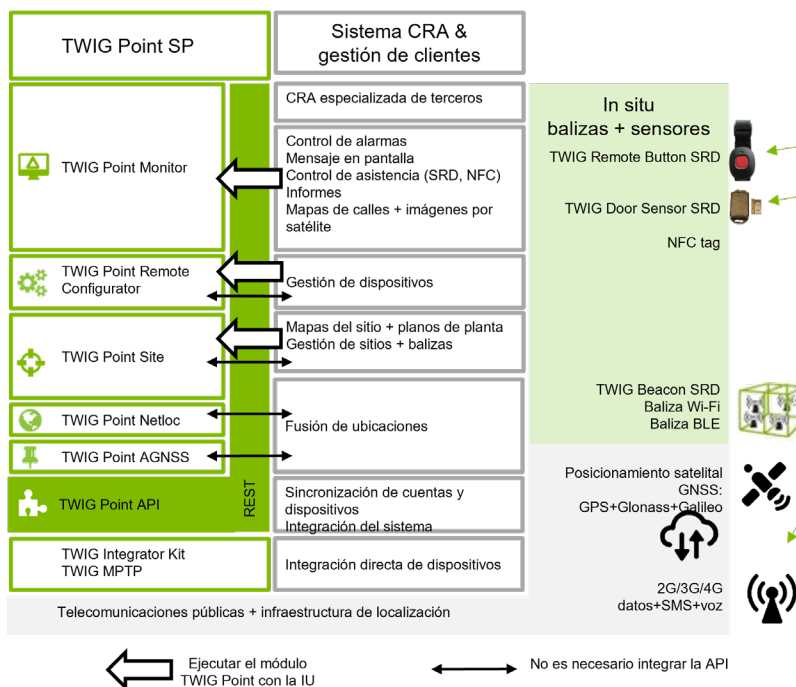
TWIG Point SP

Sistema CRA & gestión de clientes

TWIG Point Monitor

CRA especializada de terceros

Control de alarmas
Mensaje en pantalla
Control de asistencia (SRD, NFC)
Informes
Mapas de calles + imágenes por satélite

In situ balizas + sensores

TWIG Remote Button SRD

TWIG Door Sensor SRD

NFC tag

TWIG Point Remote Configurator

Gestión de dispositivos

TWIG Point Site

Mapas del sitio + planos de planta
Gestión de sitios + balizas

TWIG Point Netloc

Fusión de ubicaciones

TWIG Beacon SRD
Baliza Wi-Fi
Baliza BLE

TWIG Point AGNSS

Posicionamiento satelital GNSS:
GPS+Glonass+Galileo

TWIG Point API

REST

Sincronización de cuentas y dispositivos
Integración del sistema

TWIG Integrator Kit
TWIG MPTP

Integración directa de dispositivos

2G/3G/4G
datos+SMS+voz

Telecomunicaciones públicas + infraestructura de localización

Ejecutar el módulo TWIG Point con la IU

No es necesario integrar la API